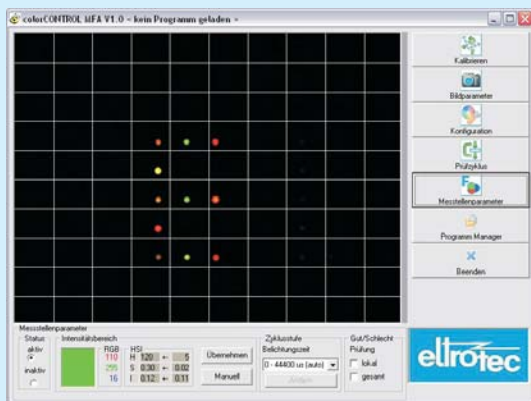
colorCONTROL MFA V1.0 - kein Programm geladen -

Kalibrieren

Bildparameter

Konfiguration

Prüfzyklus

Messstellenparameter

Programm Manager

Beenden

Messstellenparameter

Status

aktiv

inaktiv

Intensitätsbereich

RGB

110

255

16

HSI

H 120 +- 5

S 0.30 +- 0.02

I 0.12 +- 0.11

Übernehmen

Manuell

Zyklusstufe

Belichtungszeit

0 - 44400 us (auto)

Anlegen

Gut/Schlecht Prüfung

lokal

gesamt

eltrotec